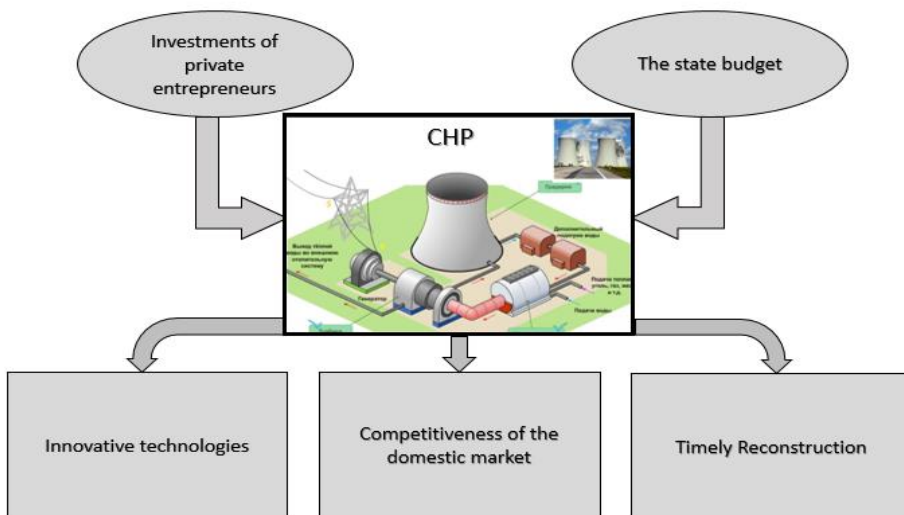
Investments of private entrepreneurs

The state budget

CHP

Градирня

Выход тёплой воды во внешнюю отопительную систему

Дополнительные подогрев воды

Генератор

Подача топлива: уголь, газ, мазут и т.д.

Подача воды

Innovative technologies

Competitiveness of the domestic market

Timely Reconstruction